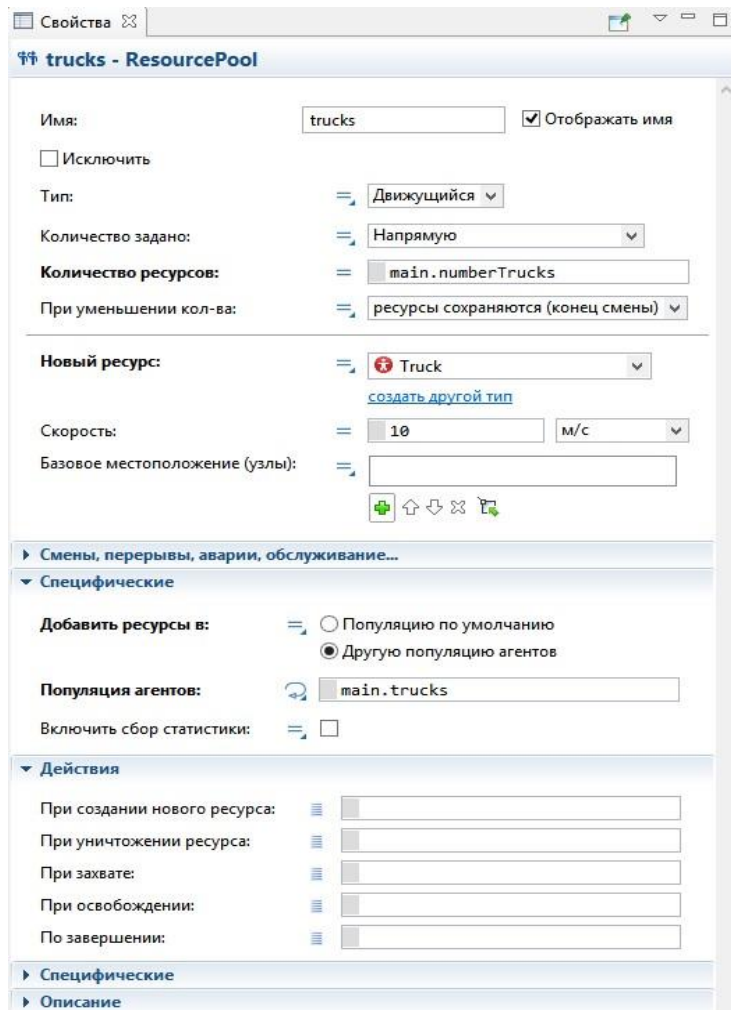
Свойства ☒

trucks - ResourcePool

Имя: trucks ☑ Отображать имя

☐ Исключить

Тип: Движущийся

Количество задано: Напрямую

Количество ресурсов: main.numberTrucks

При уменьшении кол-ва: ресурсы сохраняются (конец смены)

Новый ресурс: Truck

создать другой тип

Скорость: 10 м/с

Базовое местоположение (узлы):

▸ Смены, перерывы, аварии, обслуживание...

▾ Специфические

Добавить ресурсы в: ○ Популяцию по умолчанию
◉ Другую популяцию агентов

Популяция агентов: main.trucks

Включить сбор статистики: ☐

▾ Действия

При создании нового ресурса:

При уничтожении ресурса:

При захвате:

При освобождении:

По завершении:

▸ Специфические

▸ Описание